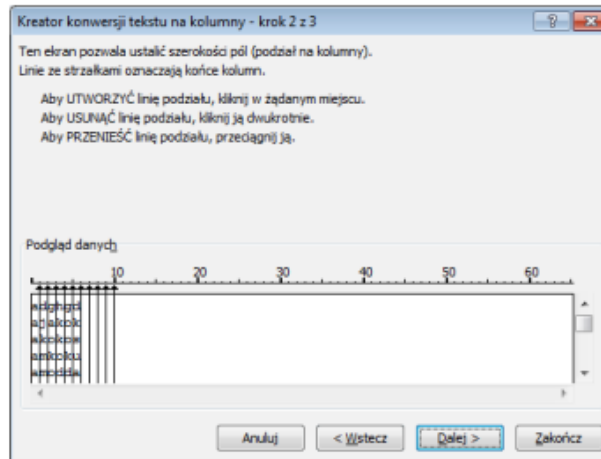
Kreator konwersji tekstu na kolumny - krok 2 z 3

Ten ekran pozwala ustalić szerokości pól (podział na kolumny).
Linie ze strzałkami oznaczają końce kolumn.

Aby UTWORZYĆ linię podziału, kliknij w żądanym miejscu.
Aby USUNĄĆ linię podziału, kliknij ją dwukrotnie.
Aby PRZENIEŚĆ linię podziału, przeciągnij ją.

Podgląd danych

10 20 30 40 50 60

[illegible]

Anuluj | < Wstecz | Dalej > | Zakończ